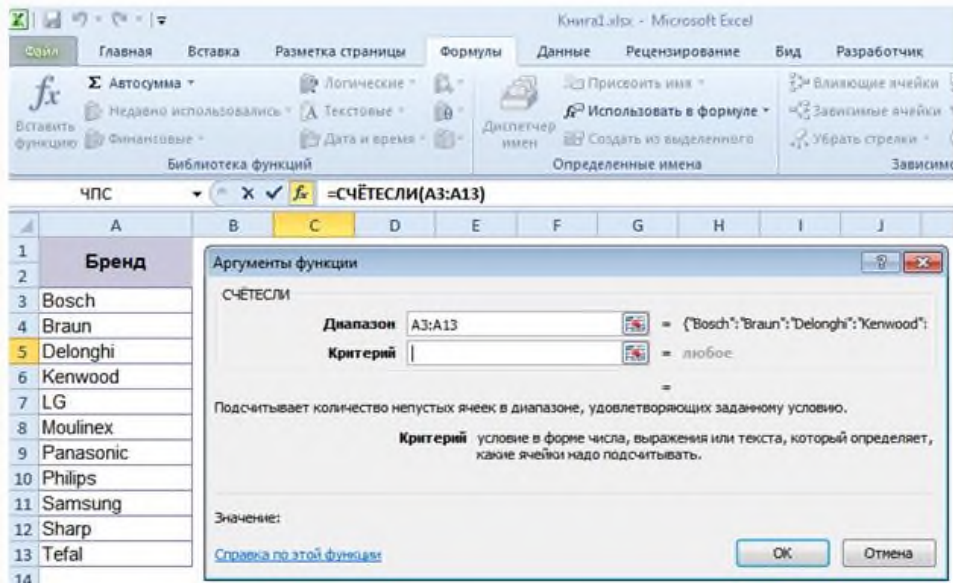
Книга1.xlsx - Microsoft Excel

Файл | Главная | Вставка | Разметка страницы | Формулы | Данные | Рецензирование | Вид | Разработчик

Вставить функцию
Σ Автосумма
Недавно использовались
Финансовые
Логические
Текстовые
Дата и время
Библиотека функций
Диспетчер имен
Присвоить имя
Использовать в формуле
Создать из выделенного
Определенные имена
Влияющие ячейки
Зависимые ячейки
Убрать стрелки
Зависимо

ЧПС
=СЧЁТЕСЛИ(A3:A13)

| | A | B | C | D | E | F | G | H | I | J |
|---|---|---|---|---|---|---|---|---|---|---|
| 1 | Бренд | | | | | | | | | |
| 2 | | | | | | | | | | |
| 3 | Bosch | | | | | | | | | |
| 4 | Braun | | | | | | | | | |
| 5 | Delonghi | | | | | | | | | |
| 6 | Kenwood | | | | | | | | | |
| 7 | LG | | | | | | | | | |
| 8 | Moulinex | | | | | | | | | |
| 9 | Panasonic | | | | | | | | | |
| 10 | Philips | | | | | | | | | |
| 11 | Samsung | | | | | | | | | |
| 12 | Sharp | | | | | | | | | |
| 13 | Tefal | | | | | | | | | |
| 14 | | | | | | | | | | |

Аргументы функции

СЧЁТЕСЛИ
Диапазон A3:A13 = {"Bosch":"Braun":"Delonghi":"Kenwood":
Критерий = любое
=
Подсчитывает количество непустых ячеек в диапазоне, удовлетворяющих заданному условию.

Критерий условие в форме числа, выражения или текста, который определяет, какие ячейки надо подсчитывать.

Значение:

Справка по этой функции

OK | Отмена